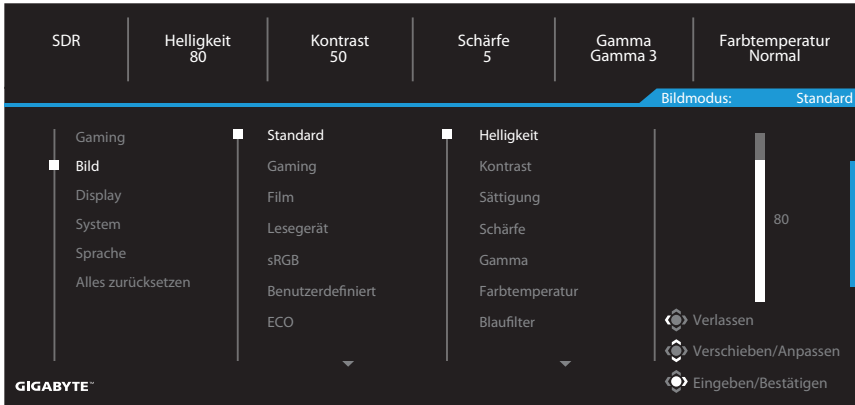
SDR

Helligkeit
80

Kontrast
50

Schärfe
5

Gamma
Gamma 3

Farbtemperatur
Normal

Bildmodus: Standard

Gaming
Bild
Display
System
Sprache
Alles zurücksetzen

Standard
Gaming
Film
Lesegerät
sRGB
Benutzerdefiniert
ECO

Helligkeit
Kontrast
Sättigung
Schärfe
Gamma
Farbtemperatur
Blaufilter

80

Verlassen
Verschieben/Anpassen
Eingeben/Bestätigen

GIGABYTE™